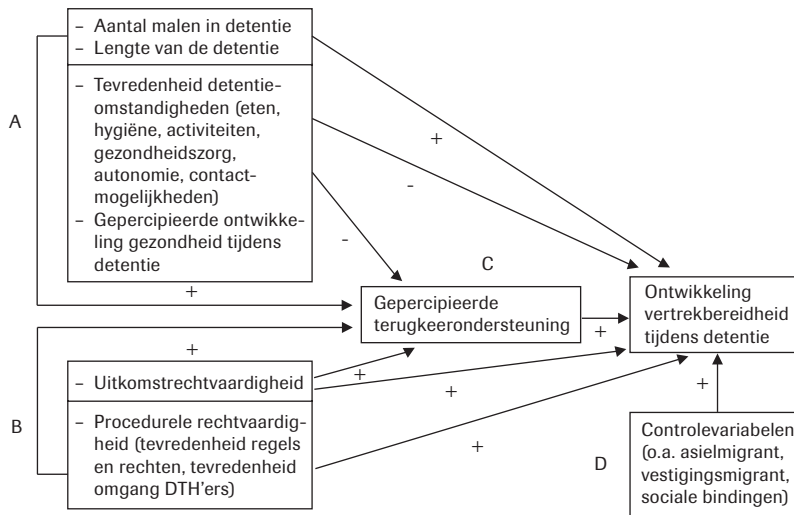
– Aantal malen in detentie
– Lengte van de detentie

– Tevredenheid detentieomstandigheden (eten, hygiëne, activiteiten, gezondheidszorg, autonomie, contactmogelijkheden)
– Gepercipieerde ontwikkeling gezondheid tijdens detentie

A

+

-

-

+

C

Gepercipieerde terugkeerondersteuning

+

Ontwikkeling vertrekbereidheid tijdens detentie

+

– Uitkomstrechtvaardigheid

+

+

– Procedurele rechtvaardigheid (tevredenheid regels en rechten, tevredenheid omgang DTH'ers)

B

+

+

D

Controlevariabelen (o.a. asielmigrant, vestigingsmigrant, sociale bindingen)